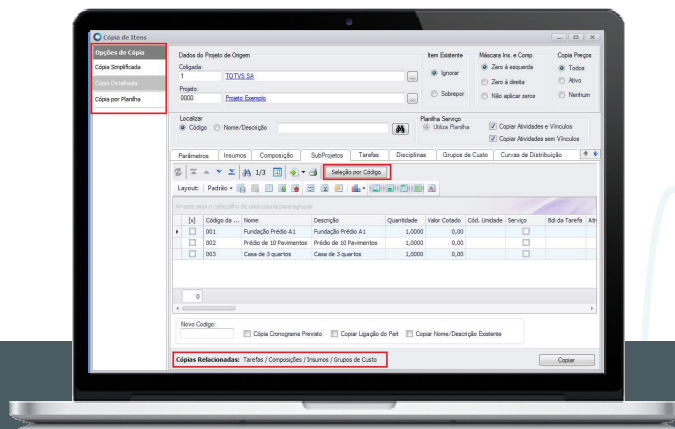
Cópia de Itens

Opções de Cópia
Cópia Simplificada
Cópia Detalhada
Cópia por Planilha

Dados do Projeto de Origem
Coligada:
1 TOTVS SA
Projeto:
0000 Projeto Exemplo

Item Existente
Ignorar
Sobrepor

Máscara Ins. e Comp.
Zero à esquerda
Zero à direita
Não aplicar zeros

Copia Preços
Todos
Ativo
Nenhum

Localizar
Código Nome/Descrição

Planilha Serviço
Utiliza Planilha
Copiar Atividades e Vínculos
Copiar Atividades sem Vínculos

Parâmetros | Insumos | Composição | SubProjetos | Tarefas | Disciplinas | Grupos de Custo | Curvas de Distribuição

1/3 Seleção por Código

Layout: Padrão

Arraste aqui o cabeçalho de uma coluna para agrupar

| [x] | Código da ... | Nome | Descrição | Quantidade | Valor Cotado | Cód. Unidade | Serviço | Bdi da Tarefa | Atr |
|---|---|---|---|---|---|---|---|---|---|
| | 001 | Fundação Prédio A1 | Fundação Prédio A1 | 1,0000 | 0,00 | | | | |
| | 002 | Prédio de 10 Pavimentos | Prédio de 10 Pavimentos | 1,0000 | 0,00 | | | | |
| | 003 | Casa de 3 quartos | Casa de 3 quartos | 1,0000 | 0,00 | | | | |

0

Novo Codigo:
Cópia Cronograma Previsto Copiar Ligação do Pert Copiar Nome/Descrição Existente

Cópias Relacionadas: Tarefas / Composições / Insumos / Grupos de Custo

Copiar